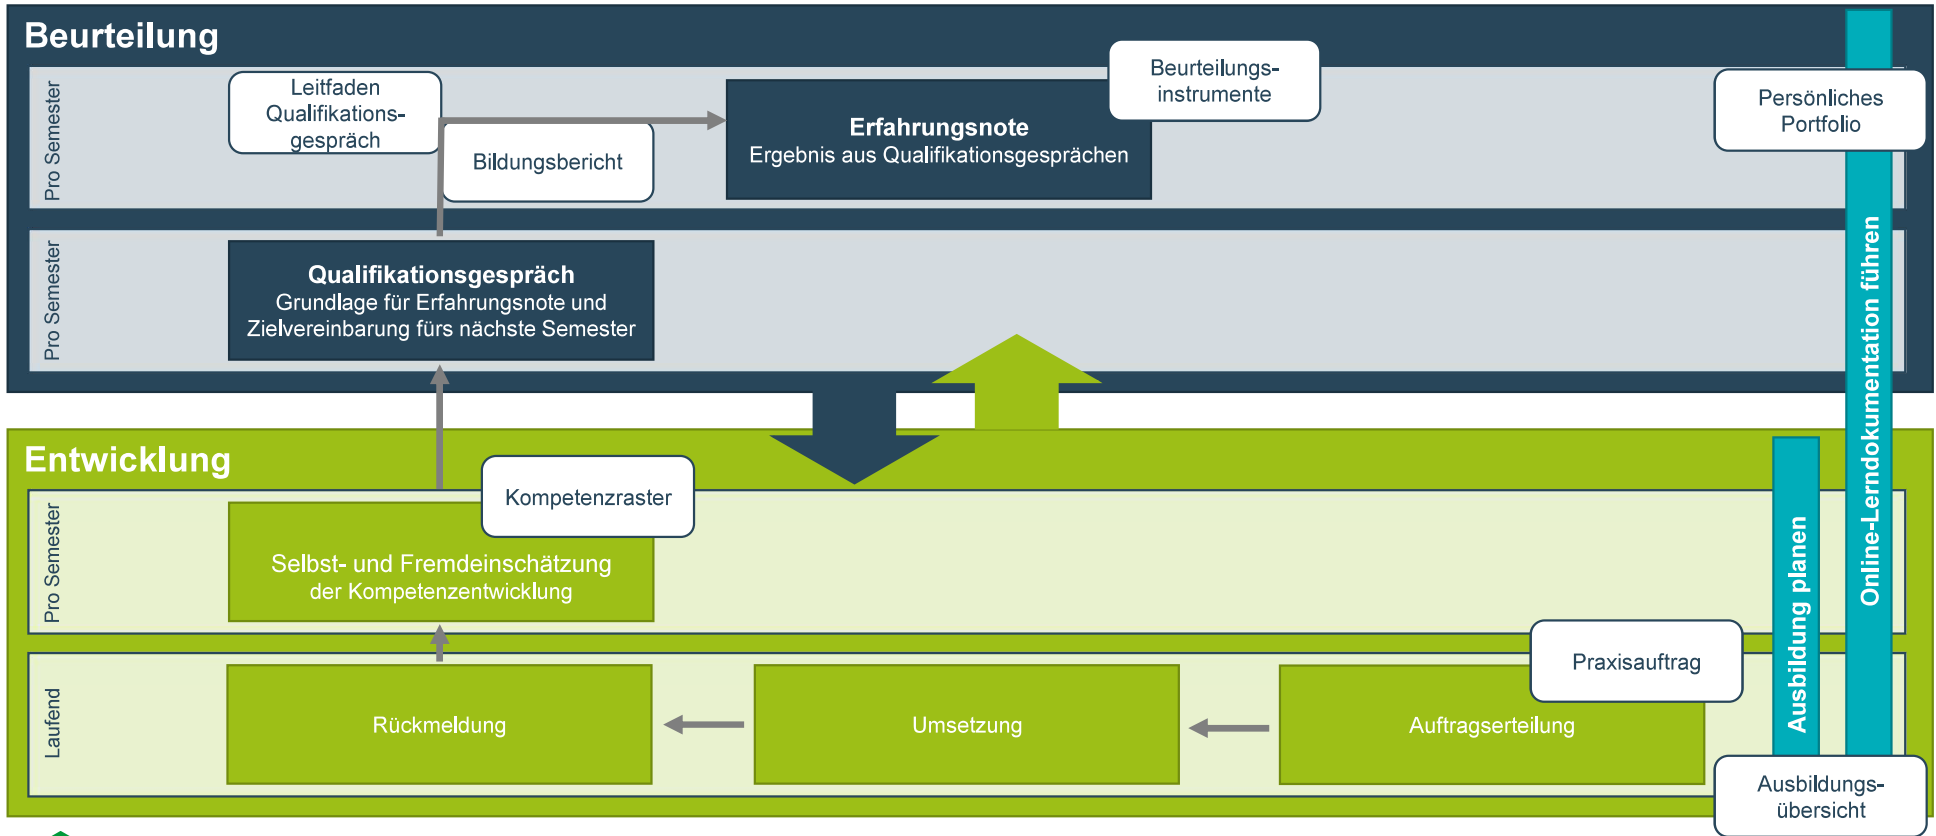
Beurteilung

Pro Semester

Leitfaden Qualifikationsgespräch

Bildungsbericht

Erfahrungsnote
Ergebnis aus Qualifikationsgesprächen

Beurteilungsinstrumente

Persönliches Portfolio

Pro Semester

Qualifikationsgespräch
Grundlage für Erfahrungsnote und Zielvereinbarung fürs nächste Semester

Online-Lerndokumentation führen

Entwicklung

Pro Semester

Kompetenzraster

Selbst- und Fremdeinschätzung der Kompetenzentwicklung

Ausbildung planen

Laufend

Rückmeldung

Umsetzung

Auftragserteilung

Praxisauftrag

Ausbildungsübersicht